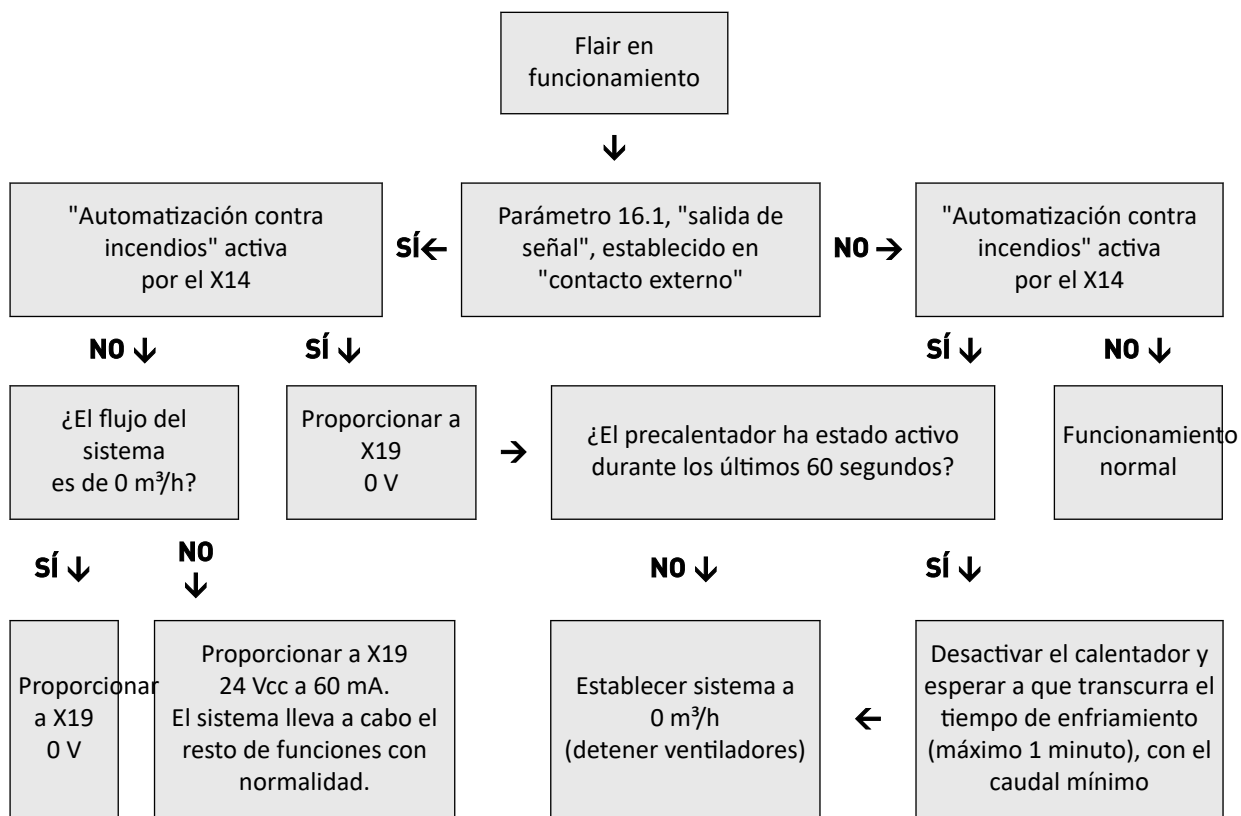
Flair en funcionamiento

↓

"Automatización contra incendios" activa por el X14

SÍ←

Parámetro 16.1, "salida de señal", establecido en "contacto externo"

NO →

"Automatización contra incendios" activa por el X14

NO ↓

SÍ ↓

SÍ ↓

NO ↓

¿El flujo del sistema es de 0 m³/h?

Proporcionar a X19 0 V

→

¿El precalentador ha estado activo durante los últimos 60 segundos?

Funcionamiento normal

SÍ ↓

NO ↓

NO ↓

SÍ ↓

Proporcionar a X19 0 V

Proporcionar a X19 24 Vcc a 60 mA. El sistema lleva a cabo el resto de funciones con normalidad.

Establecer sistema a 0 m³/h (detener ventiladores)

←

Desactivar el calentador y esperar a que transcurra el tiempo de enfriamiento (máximo 1 minuto), con el caudal mínimo